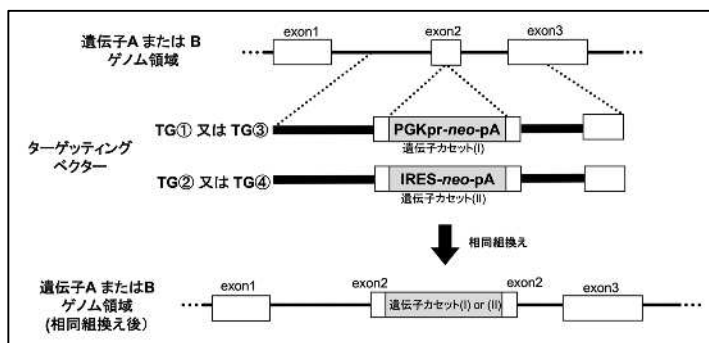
遺伝子A または B
ゲノム領域

exon1

exon2

exon3

ターゲッティング
ベクター

TG① 又は TG③

PGKpr-neo-pA

遺伝子カセット(I)

TG② 又は TG④

IRES-neo-pA

遺伝子カセット(II)

相同組換え

遺伝子A またはB
ゲノム領域
(相同組換え後)

exon1

exon2

遺伝子カセット(I) or (II)

exon2

exon3